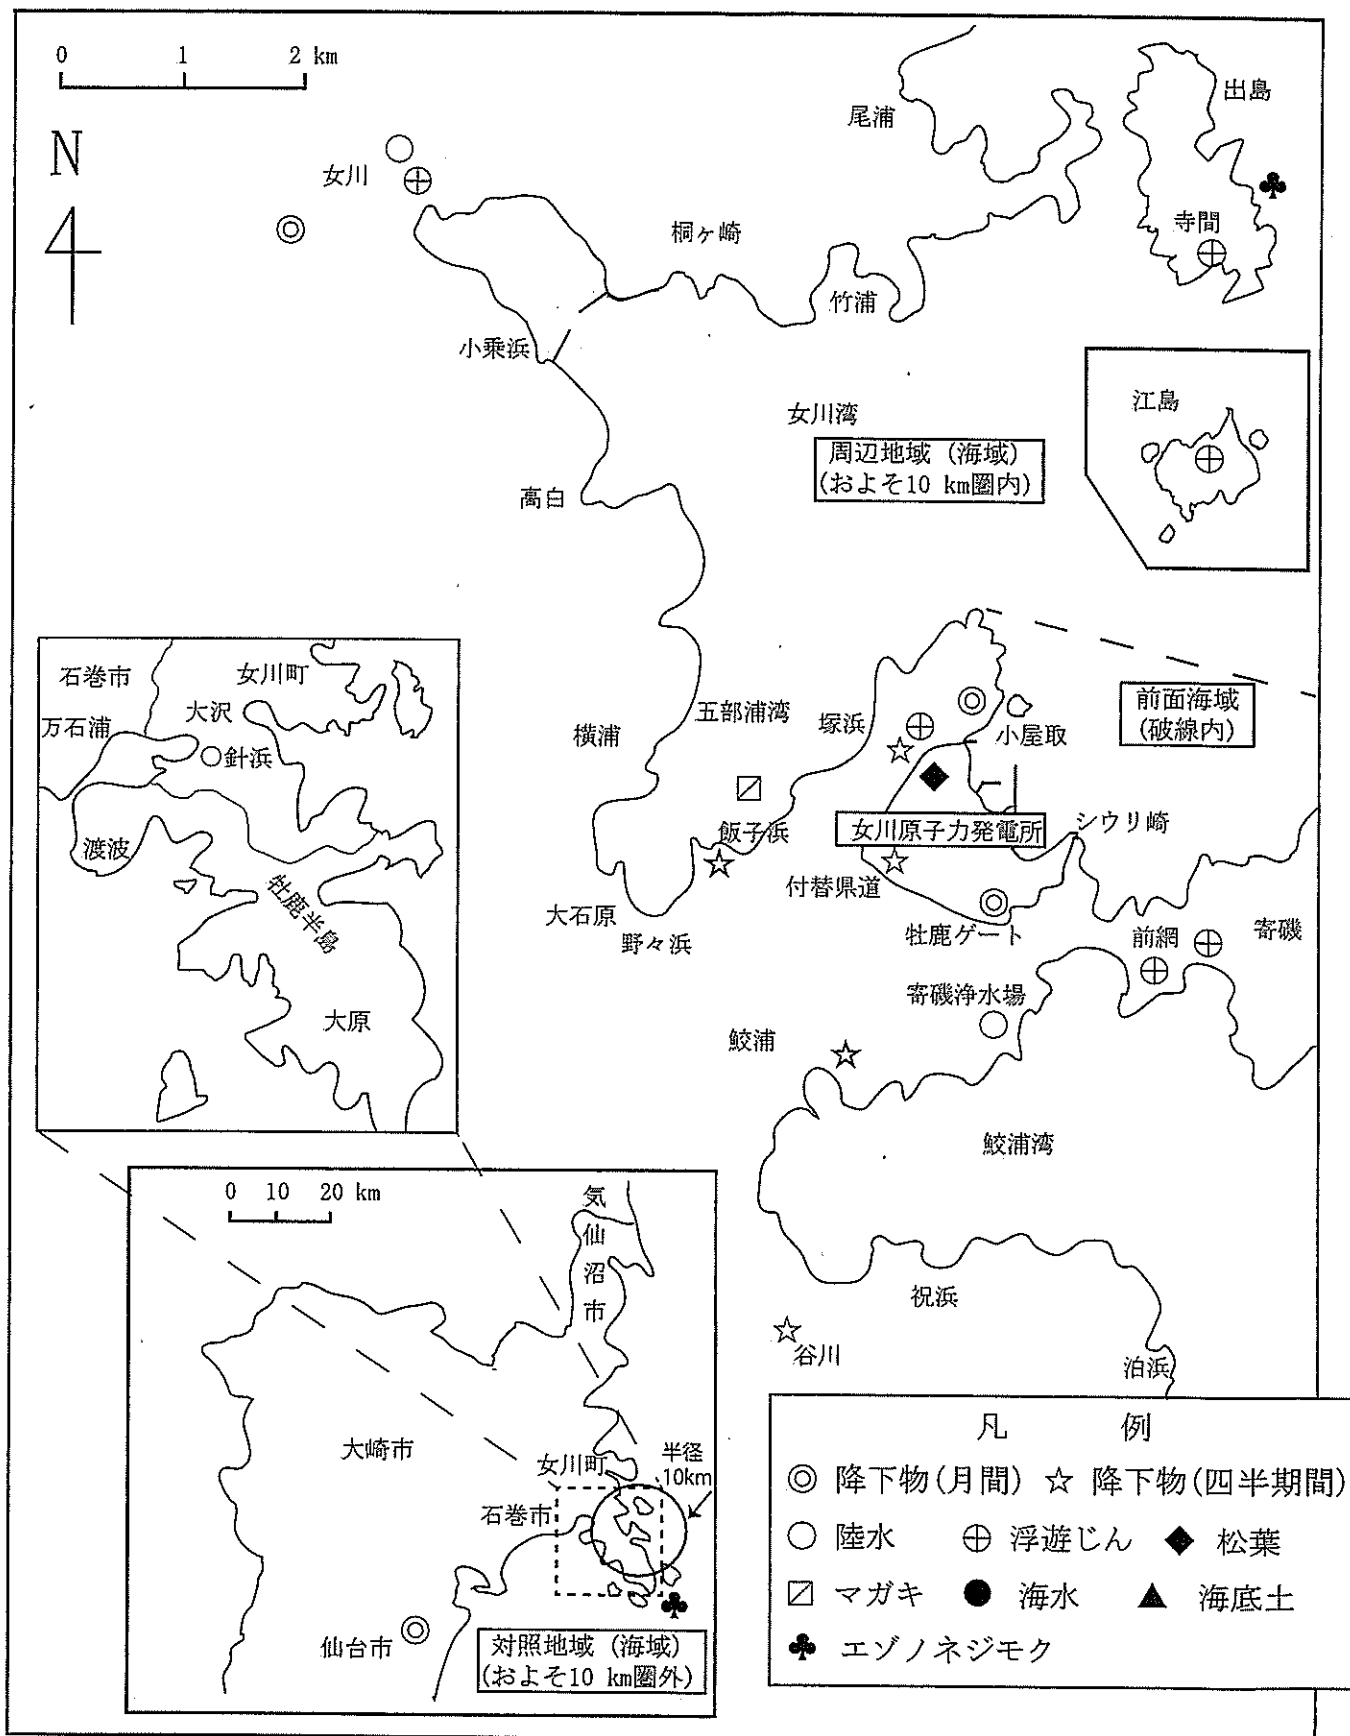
0 1 2 km

N

女川

尾浦

出島

桐ヶ崎

寺間

竹浦

小乗浜

女川湾

周辺地域（海域）
（およそ10 km圏内）

江島

高白

石巻市

女川町

万石浦

大沢

針浜

渡波

牡鹿半島

大原

横浦

五部浦湾

塚浜

小屋取

前面海域
（破線内）

飯子浜

女川原子力発電所

シウリ崎

大石原

野々浜

付替県道

牡鹿ゲート

前網

寄磯

寄磯浄水場

鮫浦

鮫浦湾

0 10 20 km

気仙沼市

大崎市

女川町

半径10km

石巻市

仙台市

対照地域（海域）
（およそ10 km圏外）

祝浜

谷川

泊浜

凡　例

◎ 降下物（月間）☆ 降下物（四半期間）

○ 陸水　⊕ 浮遊じん　◆ 松葉

☐ マガキ　● 海水　▲ 海底土

♣ エゾノネジモク